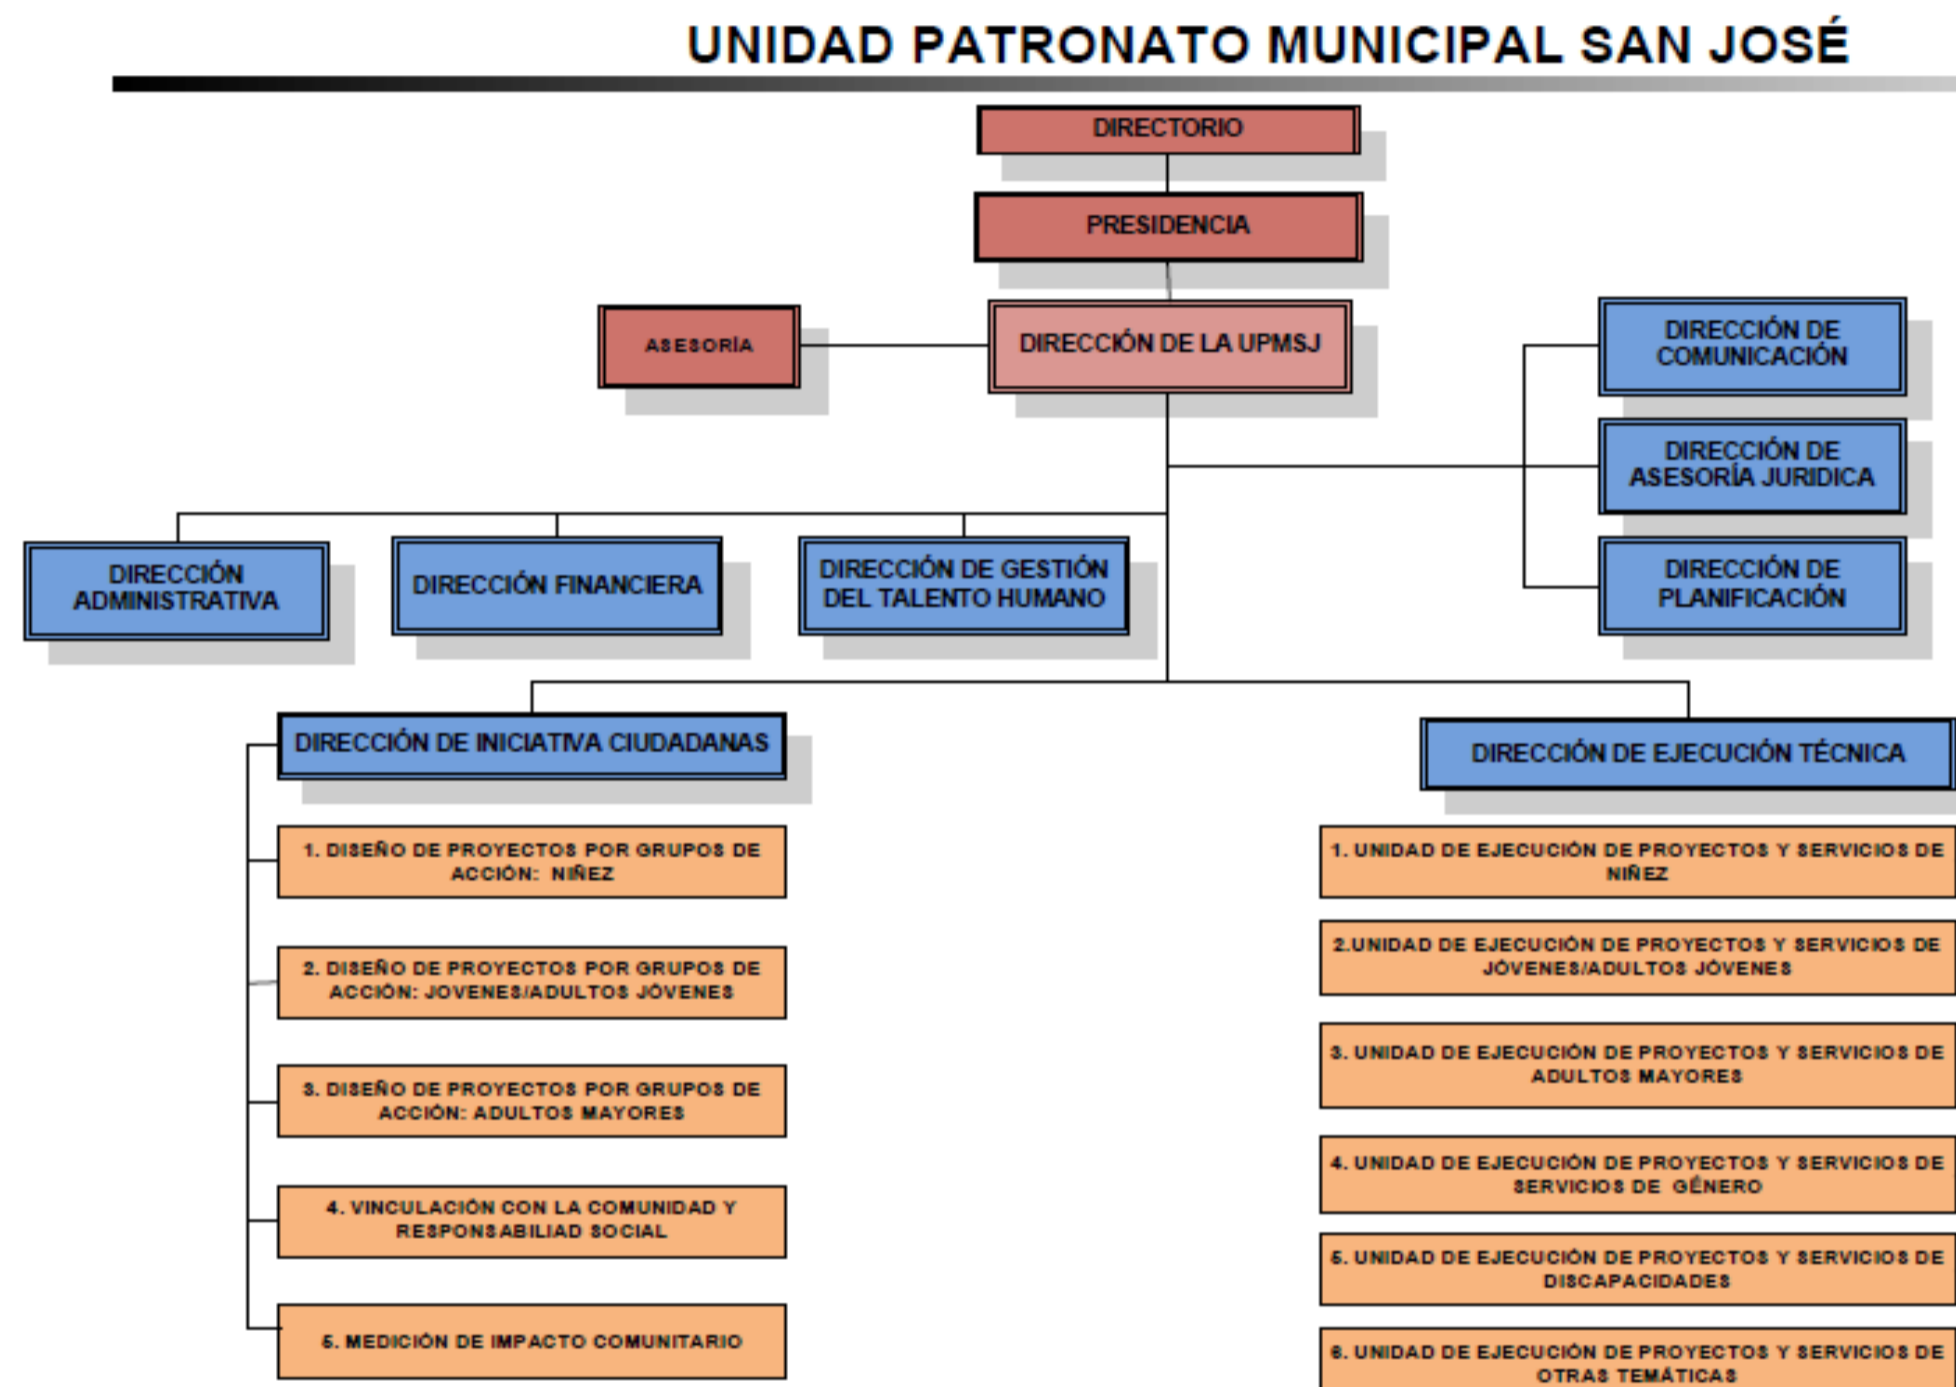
UNIDAD PATRONATO MUNICIPAL SAN JOSÉ

DIRECTORIO

PRESIDENCIA

ASESORÍA

DIRECCIÓN DE LA UPMSJ

DIRECCIÓN DE COMUNICACIÓN

DIRECCIÓN DE ASESORÍA JURIDICA

DIRECCIÓN DE PLANIFICACIÓN

DIRECCIÓN ADMINISTRATIVA

DIRECCIÓN FINANCIERA

DIRECCIÓN DE GESTIÓN DEL TALENTO HUMANO

DIRECCIÓN DE INICIATIVA CIUDADANAS

DIRECCIÓN DE EJECUCIÓN TÉCNICA

1. DISEÑO DE PROYECTOS POR GRUPOS DE ACCIÓN: NIÑEZ

2. DISEÑO DE PROYECTOS POR GRUPOS DE ACCIÓN: JOVENES/ADULTOS JÓVENES

3. DISEÑO DE PROYECTOS POR GRUPOS DE ACCIÓN: ADULTOS MAYORES

4. VINCULACIÓN CON LA COMUNIDAD Y RESPONSABILIAD SOCIAL

5. MEDICIÓN DE IMPACTO COMUNITARIO

1. UNIDAD DE EJECUCIÓN DE PROYECTOS Y SERVICIOS DE NIÑEZ

2.UNIDAD DE EJECUCIÓN DE PROYECTOS Y SERVICIOS DE JÓVENES/ADULTOS JÓVENES

3. UNIDAD DE EJECUCIÓN DE PROYECTOS Y SERVICIOS DE ADULTOS MAYORES

4. UNIDAD DE EJECUCIÓN DE PROYECTOS Y SERVICIOS DE SERVICIOS DE GÉNERO

5. UNIDAD DE EJECUCIÓN DE PROYECTOS Y SERVICIOS DE DISCAPACIDADES

6. UNIDAD DE EJECUCIÓN DE PROYECTOS Y SERVICIOS DE OTRAS TEMÁTICAS